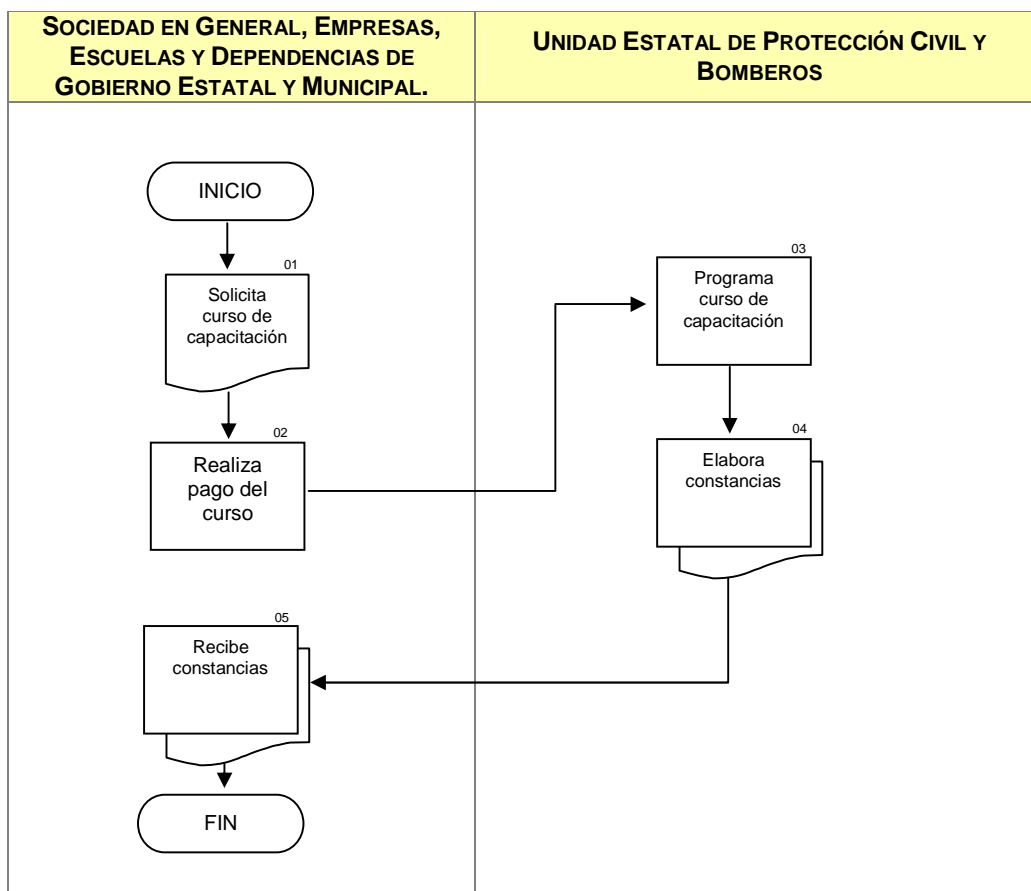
| SOCIEDAD EN GENERAL, EMPRESAS, ESCUELAS Y DEPENDENCIAS DE GOBIERNO ESTATAL Y MUNICIPAL. | UNIDAD ESTATAL DE PROTECCIÓN CIVIL Y BOMBEROS |
|---|---|

INICIO

01
Solicita curso de capacitación

02
Realiza pago del curso

03
Programa curso de capacitación

04
Elabora constancias

05
Recibe constancias

FIN